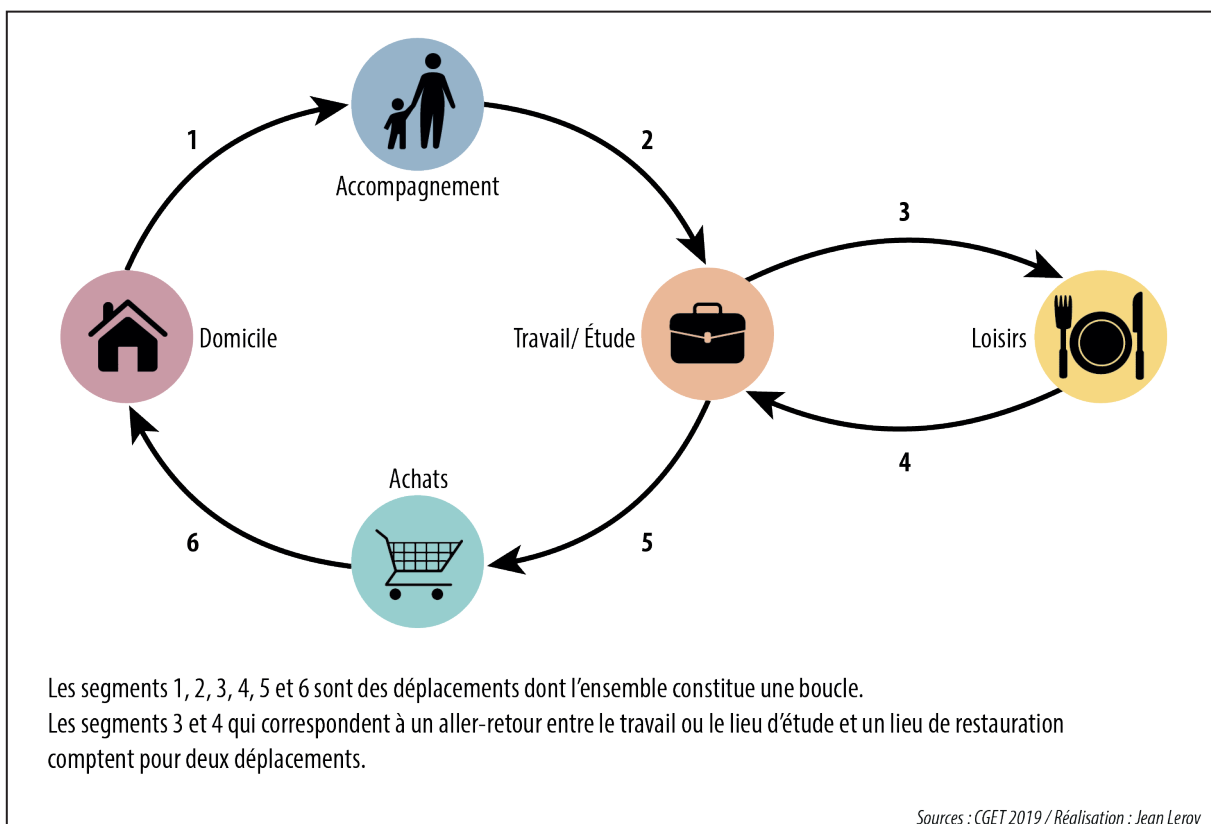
1

Accompagnement

2

3

Domicile

Travail/ Étude

Loisirs

4

Achats

6

5

Les segments 1, 2, 3, 4, 5 et 6 sont des déplacements dont l'ensemble constitue une boucle.
Les segments 3 et 4 qui correspondent à un aller-retour entre le travail ou le lieu d'étude et un lieu de restauration comptent pour deux déplacements.

Sources : CGET 2019 / Réalisation : Jean Leroy